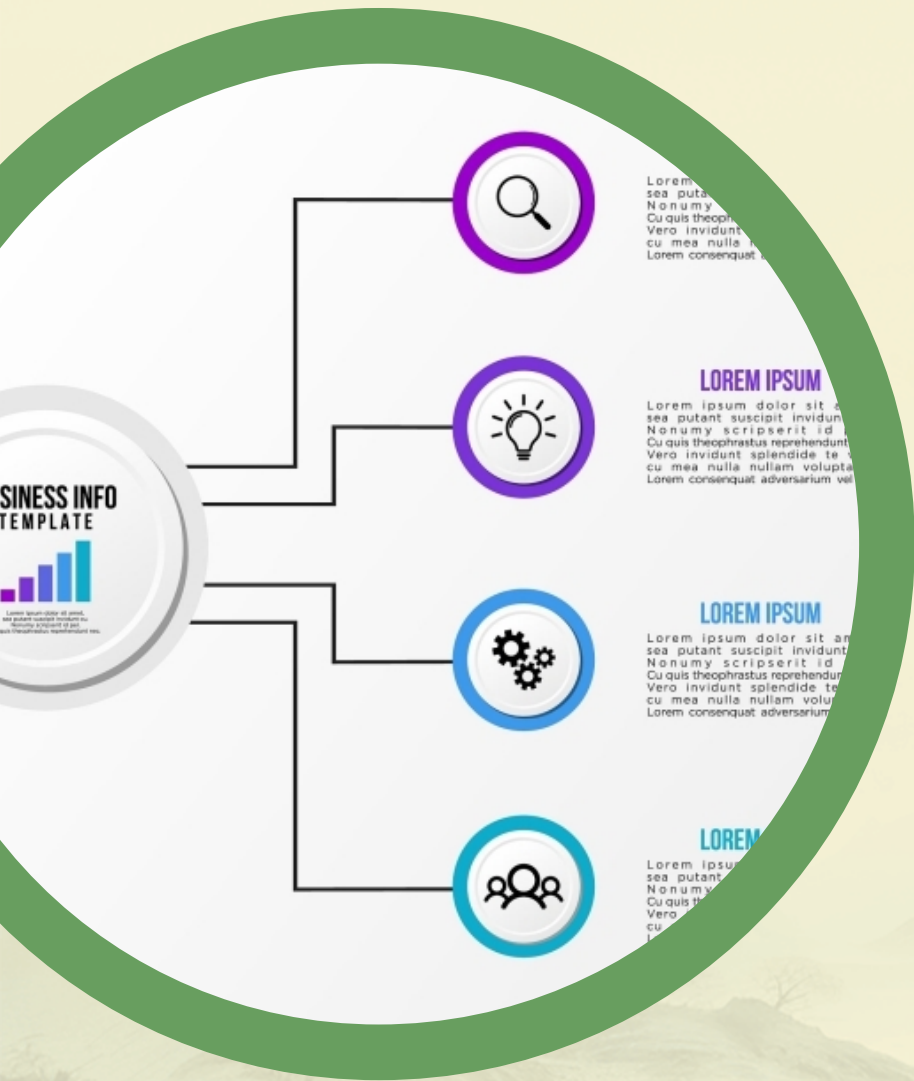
SINESS INFO
TEMPLATE

Lorem ipsum dolor sit amet, sea putant suscipit invidunt eu. Nonumy scripserit id per. Cu quis theophrastus reprehendunt nec.

Lorem
sea puta
Nonumy
Cu quis theoph
Vero invidunt
cu mea nulla
Lorem consenquat

LOREM IPSUM
Lorem ipsum dolor sit a
sea putant suscipit invidun
Nonumy scripserit id
Cu quis theophrastus reprehendunt
Vero invidunt splendide te
cu mea nulla nullam volupta
Lorem consenquat adversarium vel

LOREM IPSUM
Lorem ipsum dolor sit an
sea putant suscipit invidunt
Nonumy scripserit id
Cu quis theophrastus reprehendur
Vero invidunt splendide te
cu mea nulla nullam volu
Lorem consenquat adversarium

LOREM
Lorem ipsu
sea putant
Nonumy
Cu quis t
Vero
cu
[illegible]